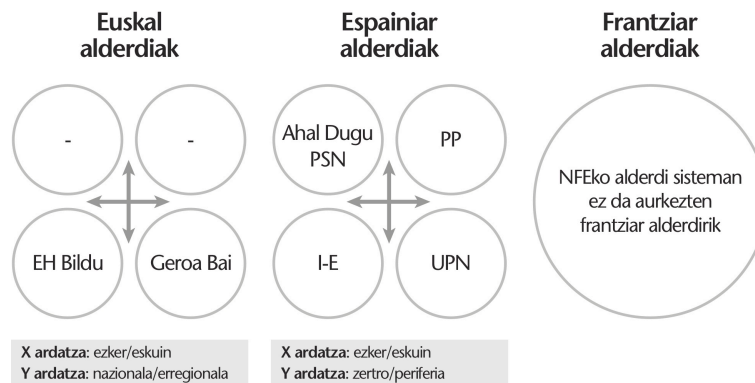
Euskal alderdiak

-

-

EH Bildu

Geroa Bai

**X ardatza**: ezker/eskuin
**Y ardatza**: nazionala/erregionala

Espainiar alderdiak

Ahal Dugu PSN

PP

I-E

UPN

**X ardatza**: ezker/eskuin
**Y ardatza**: zertro/periferia

Frantziar alderdiak

NFEko alderdi sisteman ez da aurkezten frantziar alderdirik